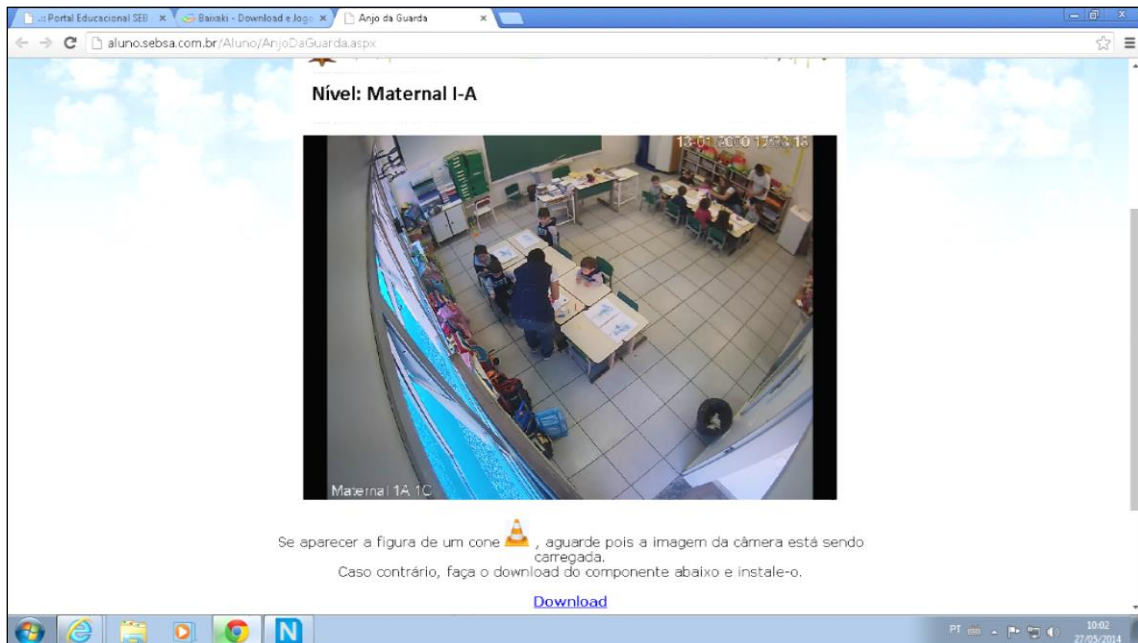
.:: Portal Educacional SEB × Baixaki - Download e Jogo × Anjo da Guarda ×

aluno.sebsa.com.br/Aluno/AnjoDaGuarda.aspx

Nível: Maternal I-A

13-01-2000 12:13:18

Maternal 1A 1C

Se aparecer a figura de um cone , aguarde pois a imagem da câmera está sendo carregada.
Caso contrário, faça o download do componente abaixo e instale-o.

Download

PT

10:02
27/05/2014